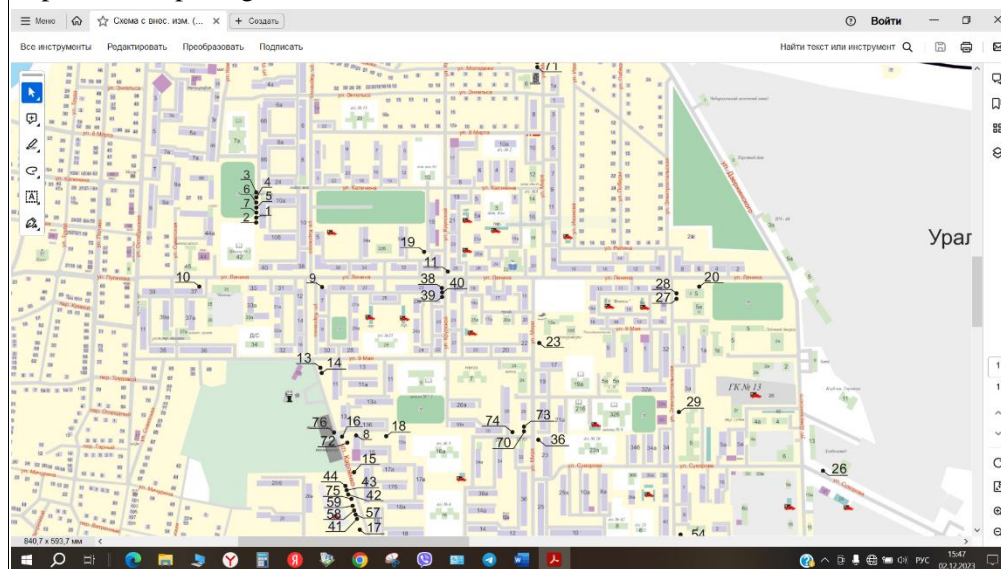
Меню
Схема с внес. изм. (...
+ Создать
Войти
Все инструменты Редактировать Преобразовать Подписать
Найти текст или инструмент
Урал
ул. Ленина
ул. Ленина
ул. Ленина
ул. 8 Марта
ул. Суворова
ул. Суворова
ГК № 13
71
3
4
6
5
7
1
2
19
11
10
9
38
40
39
28
20
27
23
13
14
29
76
16
72
8
18
74
73
70
36
15
26
44
43
79
42
59
57
58
41
17
54
840,7 x 593,7 мм
РУС
15:47
02.12.2023